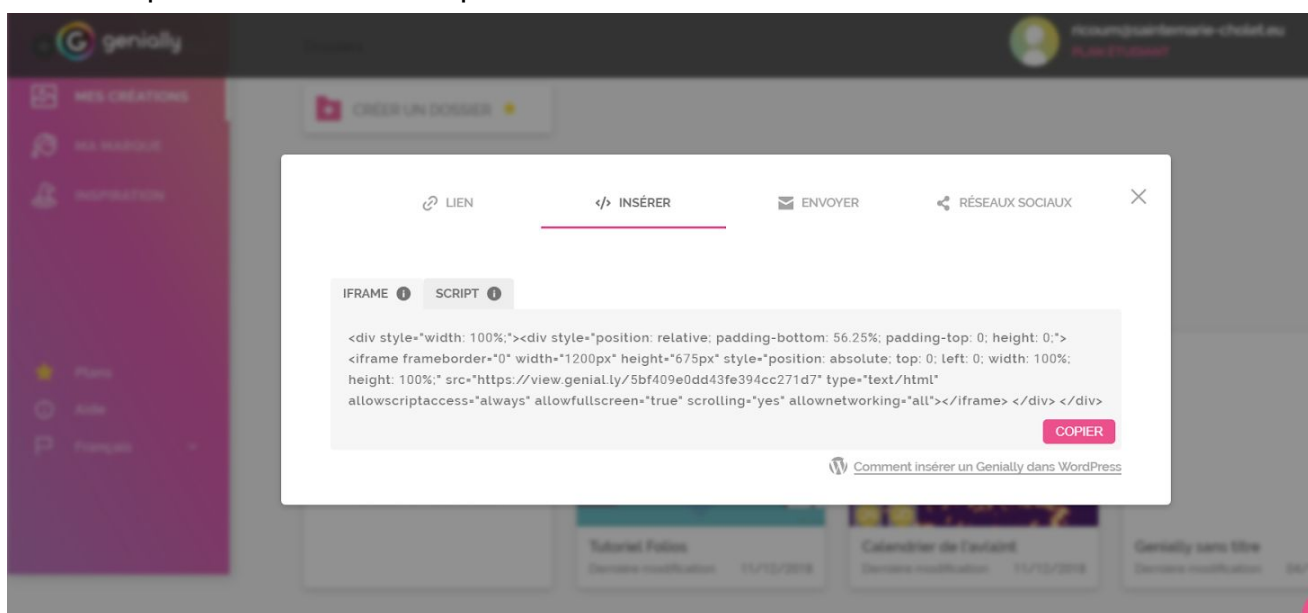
genially

Dossiers

rlcoum@saintemarie-cholet.eu
PLAN ÉTUDIANT

MES CRÉATIONS
MA MARQUE
INSPIRATION

CRÉER UN DOSSIER

Plans
Aide
Français

LIEN
</> INSÉRER
ENVOYER
RÉSEAUX SOCIAUX

IFRAME
SCRIPT

<div style="width: 100%;"><div style="position: relative; padding-bottom: 56.25%; padding-top: 0; height: 0;"><iframe frameborder="0" width="1200px" height="675px" style="position: absolute; top: 0; left: 0; width: 100%; height: 100%;" src="https://view.genial.ly/5bf409e0dd43fe394cc271d7" type="text/html" allowscriptaccess="always" allowfullscreen="true" scrolling="yes" allownetworking="all"></iframe> </div> </div>

COPIER

Comment insérer un Genially dans WordPress

Tutoriel Folios
Dernière modification 11/12/2018

Calendrier de l'avent
Dernière modification 11/12/2018

Genially sans titre
Dernière modification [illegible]